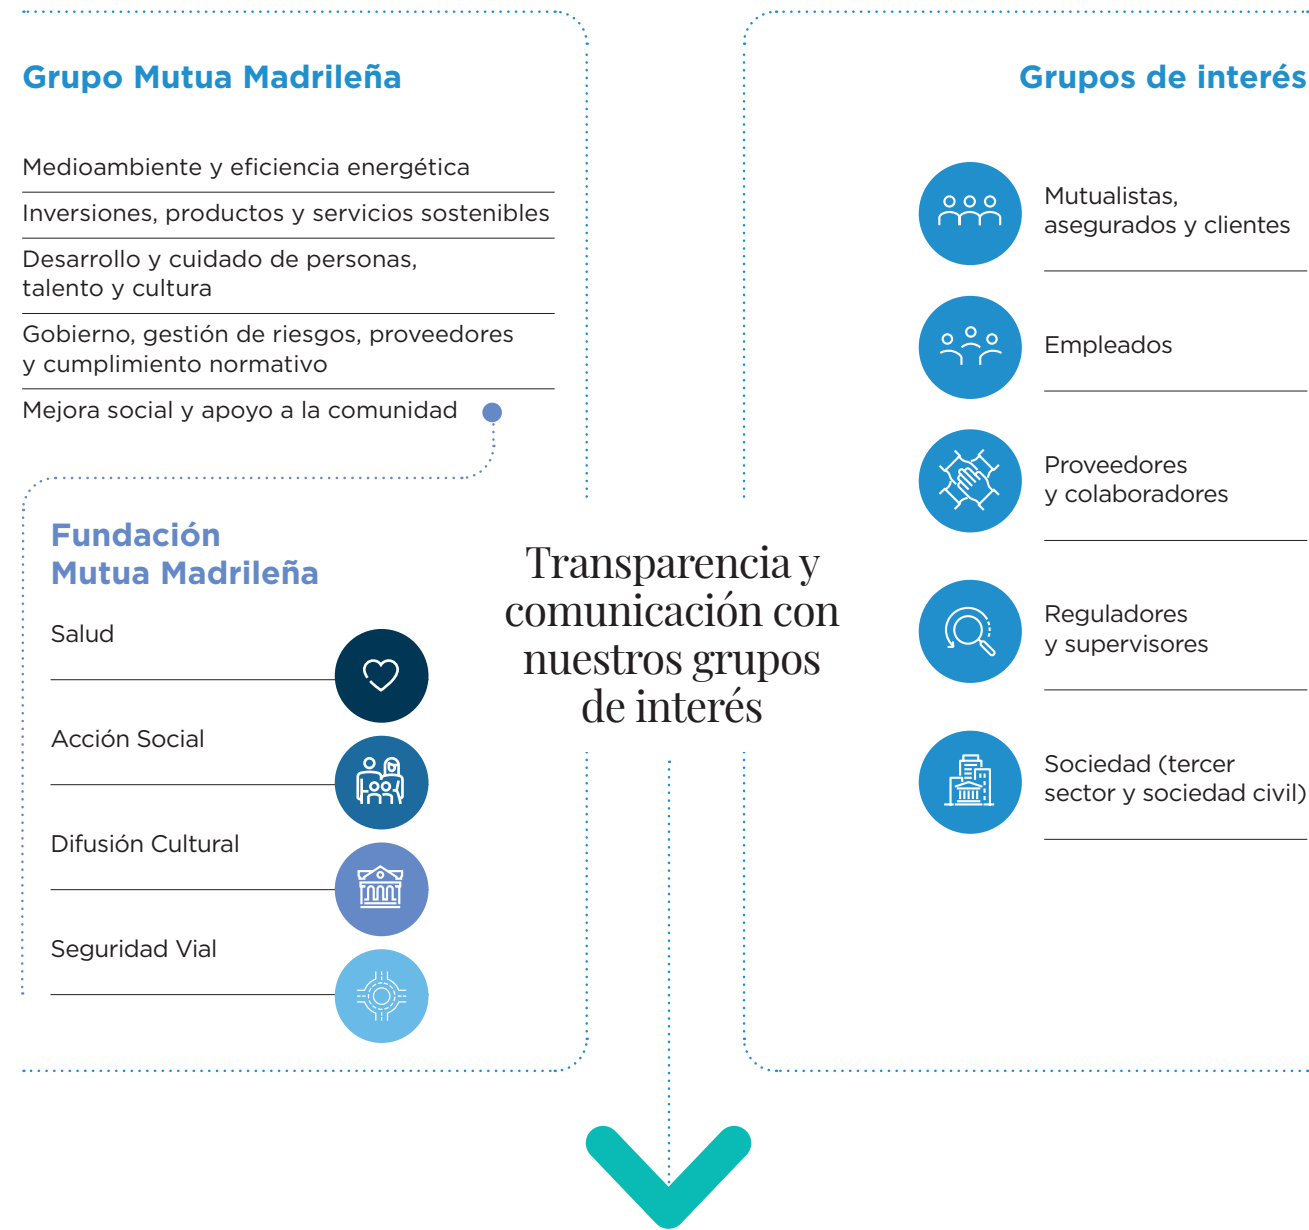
Grupo Mutua Madrileña

Medioambiente y eficiencia energética

Inversiones, productos y servicios sostenibles

Desarrollo y cuidado de personas, talento y cultura

Gobierno, gestión de riesgos, proveedores y cumplimiento normativo

Mejora social y apoyo a la comunidad

Fundación Mutua Madrileña

Salud

Acción Social

Difusión Cultural

Seguridad Vial

Transparencia y comunicación con nuestros grupos de interés

Grupos de interés

Mutualistas, asegurados y clientes

Empleados

Proveedores y colaboradores

Reguladores y supervisores

Sociedad (tercer sector y sociedad civil)